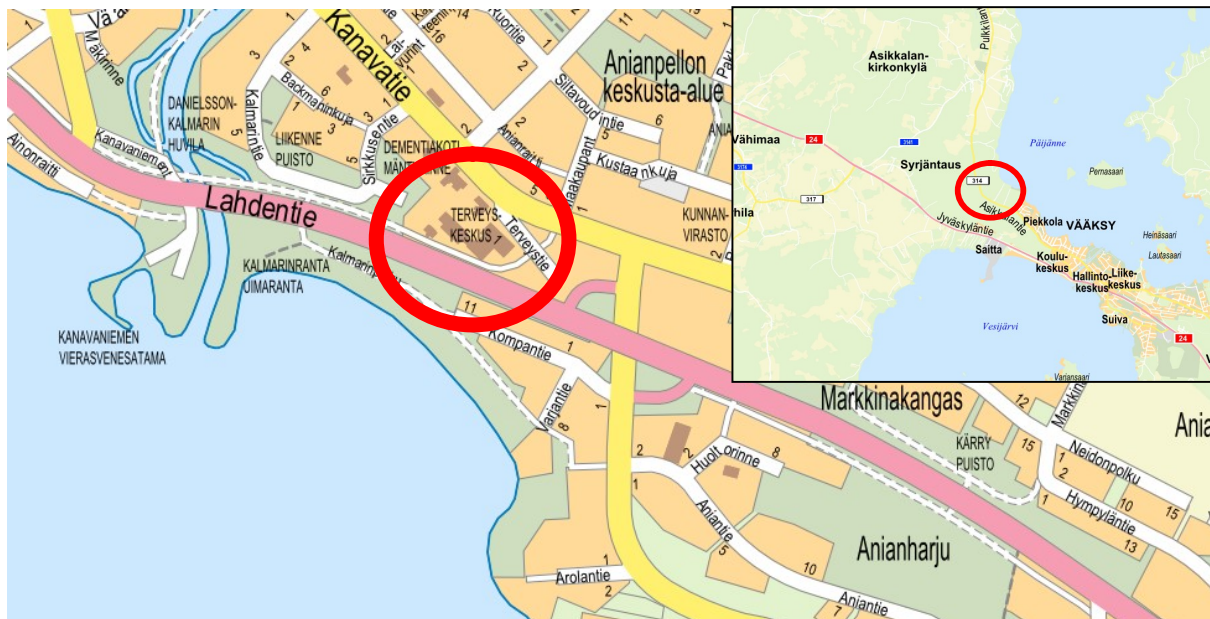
Vä
Mäkinne
Kanavatie
Ruoritie
Anianpellon keskusta-alue
DANIELSSON-KALMARIN HUVILA
Backmaninkuja
Kalmarintie
LIIKENNE PUISTO
Sirkkusentie
DEMENTIAKOTI MÄNTYRINNE
Sillavoudintie
Anianraitti
Kustaankuja
Kanavaniementie
Ainonraitti
Lahdentie
TERVEYS-KESKUS
Terveystie
Vaakaupantie
KUNNANVIRASTO
KALMARINRANTA UIMARANTA
Kalmarinpolku
KANAVANIEMEN VIERASVENESATAMA
Kompantie
Varjantie
Markkinakangas
KÄRRY PUISTO
Neidonpolku
Hympyläntie
Huotorinne
Aniantie
Anianharju
Arolantie
Anjantie
Ania
Asikkalan-kirkonkylä
Pulkkilantie
Vähimaa
Päijänne
Syrjäntaus
Pernasaari
hila
Asikkalantie
Jyväskyläntie
Piekkola
VÄÄKSY
Saitta
Heinäsaari
Lautasaari
Koulu-keskus
Hallinto-keskus
Liike-keskus
Vesijärvi
Suiva
24
317
314
1
2
3
4
5
6
7
8
10
11
12
13
14
15
16